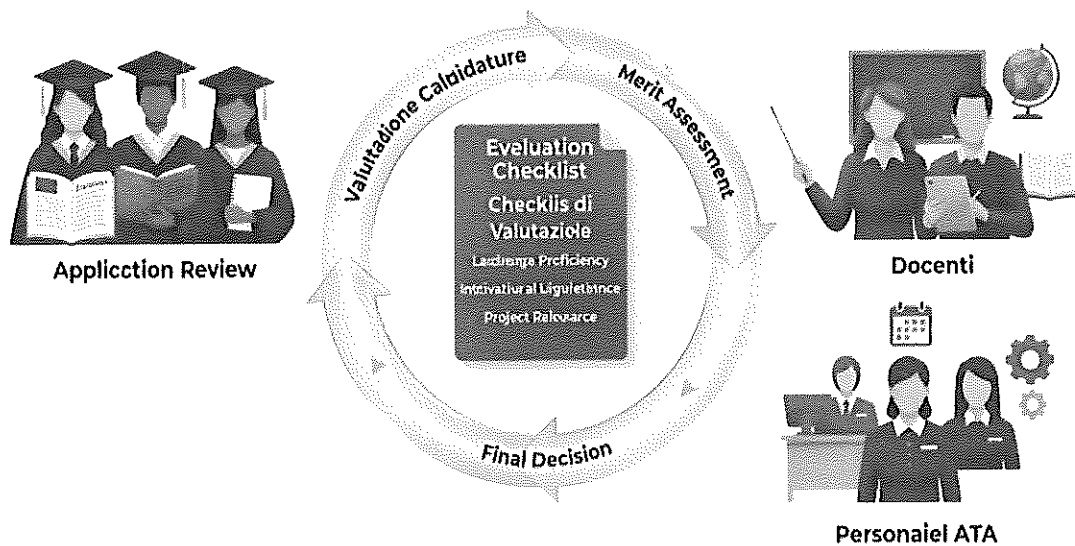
Valutadione Calpidature

Merit Assessment

Eveluation Checklist

Checkiis di Valutaziole

Lardrenge Preficiency

Intrivatiural Liguletaince

Project Raleoarce

Final Decision

Applicction Review

Docenti

Personaiel ATA